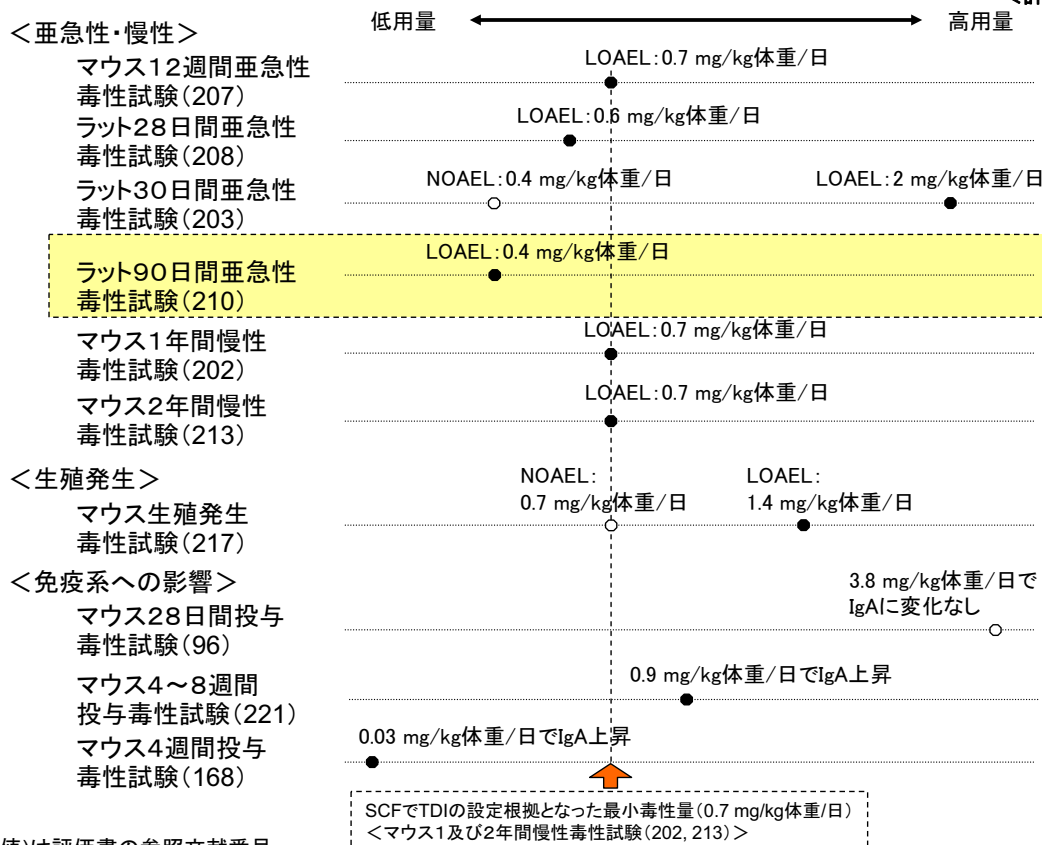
低用量 高用量

<亜急性・慢性>

マウス12週間亜急性毒性試験(207)
LOAEL:0.7 mg/kg体重/日

ラット28日間亜急性毒性試験(208)
LOAEL:0.6 mg/kg体重/日

ラット30日間亜急性毒性試験(203)
NOAEL:0.4 mg/kg体重/日
LOAEL:2 mg/kg体重/日

ラット90日間亜急性毒性試験(210)
LOAEL:0.4 mg/kg体重/日

マウス1年間慢性毒性試験(202)
LOAEL:0.7 mg/kg体重/日

マウス2年間慢性毒性試験(213)
LOAEL:0.7 mg/kg体重/日

<生殖発生>

マウス生殖発生毒性試験(217)
NOAEL: 0.7 mg/kg体重/日
LOAEL: 1.4 mg/kg体重/日

<免疫系への影響>

マウス28日間投与毒性試験(96)
3.8 mg/kg体重/日でIgAに変化なし

マウス4~8週間投与毒性試験(221)
0.9 mg/kg体重/日でIgA上昇

マウス4週間投与毒性試験(168)
0.03 mg/kg体重/日でIgA上昇

SCFでTDIの設定根拠となった最小毒性量(0.7 mg/kg体重/日)
<マウス1及び2年間慢性毒性試験(202, 213)>

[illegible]は評価書の参照文献番号